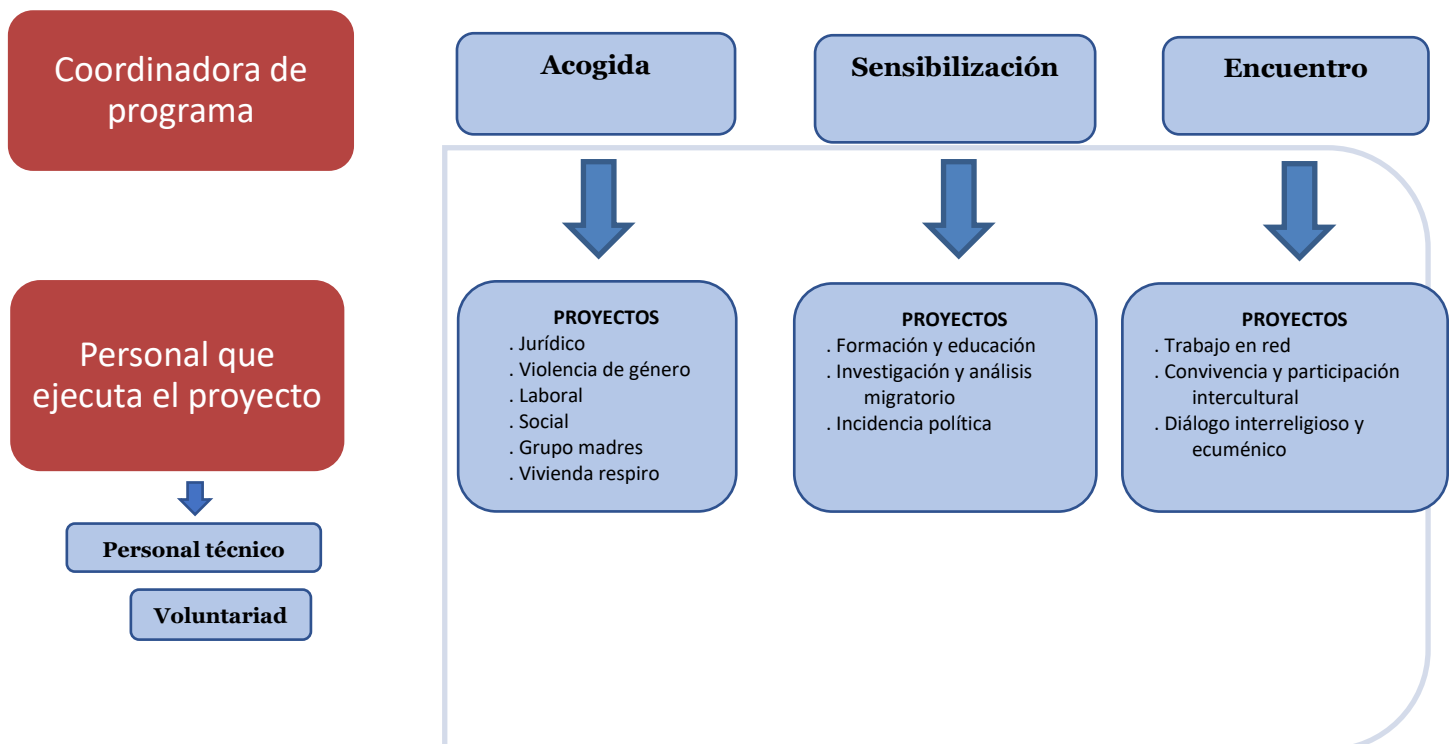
Coordinadora de programa

Acogida

Sensibilización

Encuentro

PROYECTOS
. Jurídico
. Violencia de género
. Laboral
. Social
. Grupo madres
. Vivienda respiro

PROYECTOS
. Formación y educación
. Investigación y análisis migratorio
. Incidencia política

PROYECTOS
. Trabajo en red
. Convivencia y participación intercultural
. Diálogo interreligioso y ecuménico

Personal que ejecuta el proyecto

Personal técnico

Voluntariad